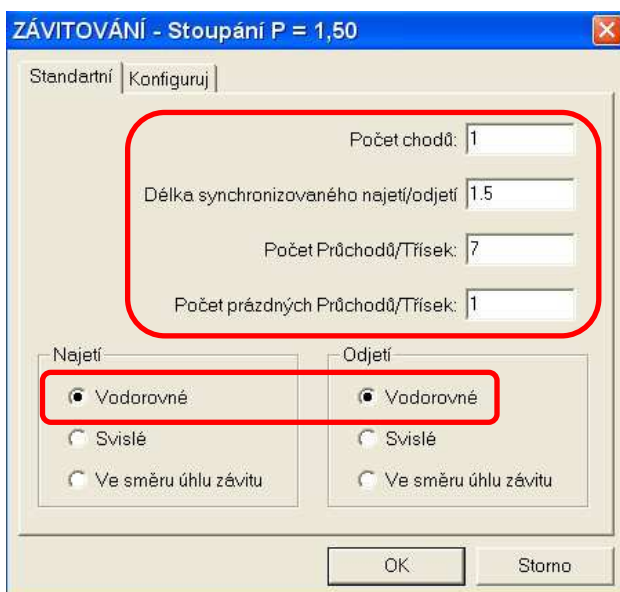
ZÁVITOVÁNÍ - Stoupání P = 1,50

Standartní | Konfiguruj

Počet chodů: 1

Délka synchronizovaného najetí/odjetí 1.5

Počet Průchodů/Třísek: 7

Počet prázdných Průchodů/Třísek: 1

Najetí
Vodorovné
Svislé
Ve směru úhlu závitu

Odjetí
Vodorovné
Svislé
Ve směru úhlu závitu

OK
Storno